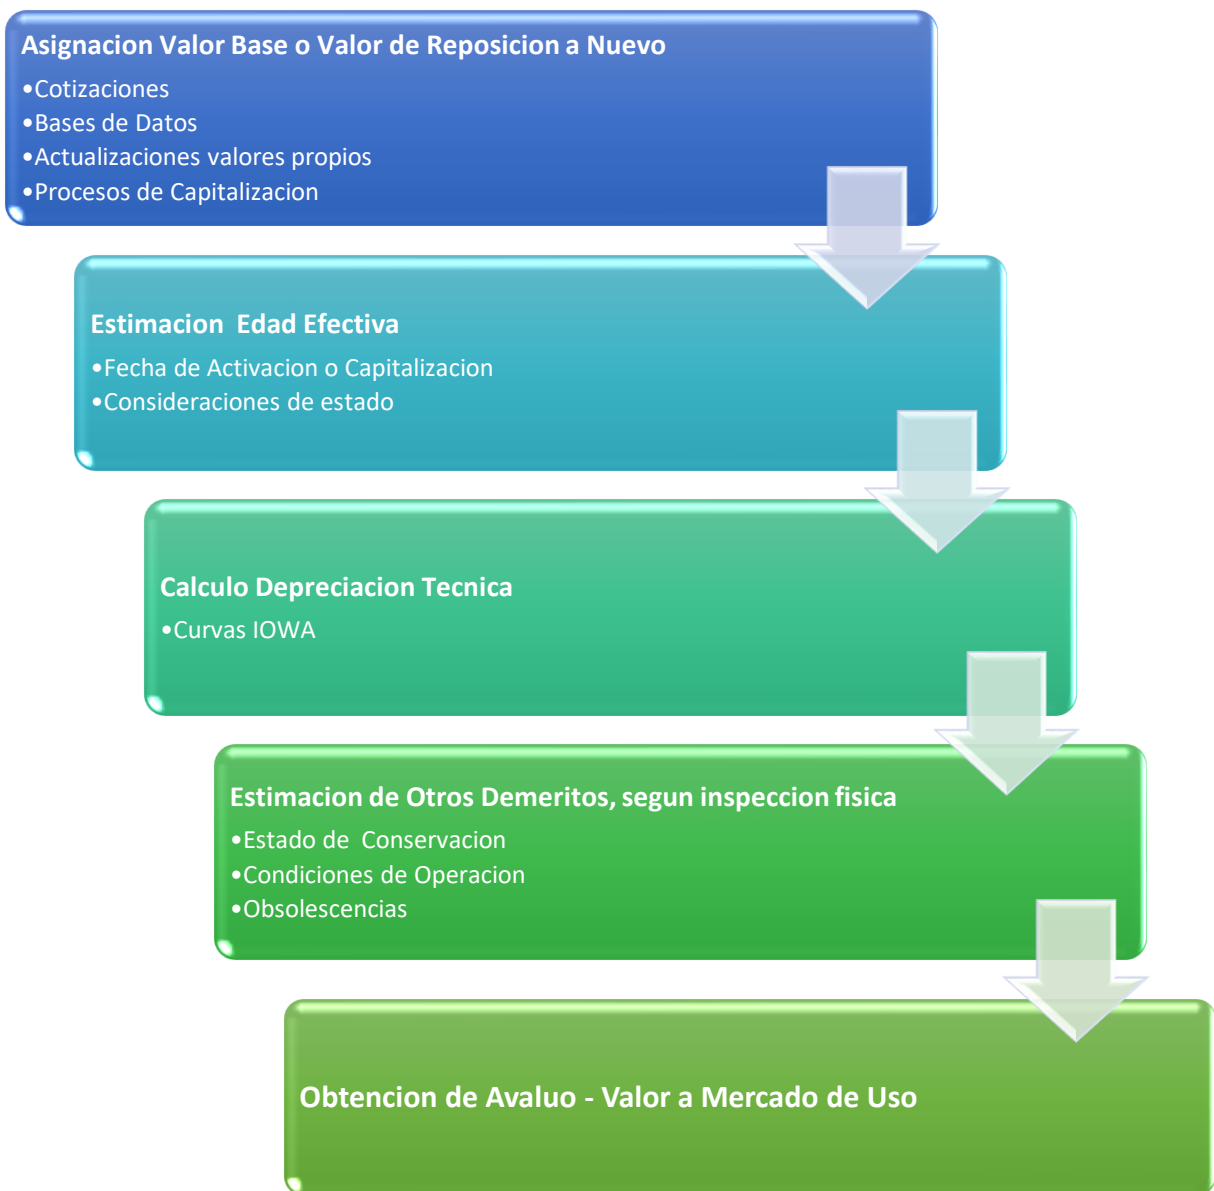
Asignacion Valor Base o Valor de Reposicion a Nuevo
•Cotizaciones
•Bases de Datos
•Actualizaciones valores propios
•Procesos de Capitalizacion

Estimacion Edad Efectiva
•Fecha de Activacion o Capitalizacion
•Consideraciones de estado

Calculo Depreciacion Tecnica
•Curvas IOWA

Estimacion de Otros Demeritos, segun inspeccion fisica
•Estado de Conservacion
•Condiciones de Operacion
•Obsolescencias

Obtencion de Avaluo - Valor a Mercado de Uso